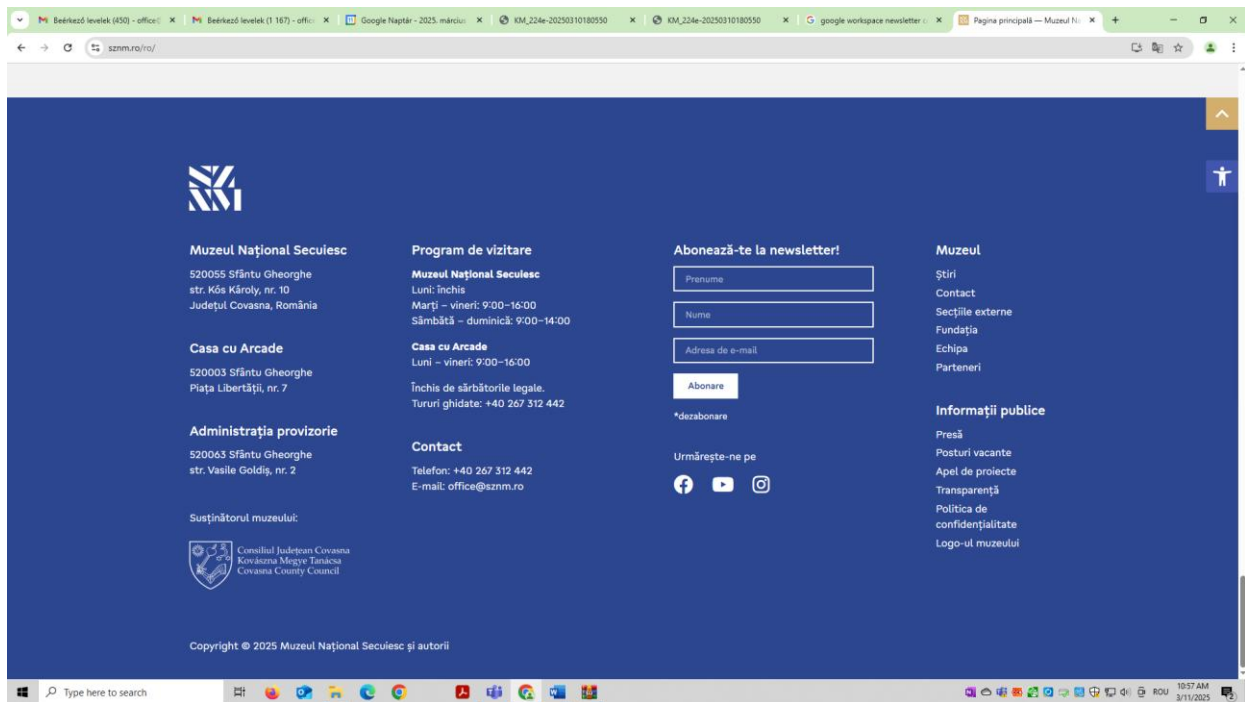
Beérkező levelek (450) - office | Beérkező levelek (1 167) - offic | Google Naptár - 2025. márciu | KM_224e-20250310180550 | KM_224e-20250310180550 | google workspace newsletter | Pagina principală — Muzeul N

sznm.ro/ro/

Muzeul Național Secuiesc
520055 Sfântu Gheorghe
str. Kós Károly, nr. 10
Județul Covasna, România

Casa cu Arcade
520003 Sfântu Gheorghe
Piața Libertății, nr. 7

Administrația provizorie
520063 Sfântu Gheorghe
str. Vasile Goldiș, nr. 2

Susținătorul muzeului:

Consiliul Județean Covasna
Kovászna Megye Tanácsa
Covasna County Council

Program de vizitare
Muzeul Național Secuiesc
Luni: închis
Marți – vineri: 9:00–16:00
Sâmbătă – duminică: 9:00–14:00

Casa cu Arcade
Luni – vineri: 9:00–16:00

Închis de sărbătorile legale.
Tururi ghidate: +40 267 312 442

Contact
Telefon: +40 267 312 442
E-mail: office@sznm.ro

Abonează-te la newsletter!
Prenume
Nume
Adresa de e-mail
Abonare
*dezabonare

Urmărește-ne pe

Muzeul
Știri
Contact
Secțiile externe
Fundația
Echipa
Parteneri

Informații publice
Presă
Posturi vacante
Apel de proiecte
Transparență
Politica de confidențialitate
Logo-ul muzeului

Copyright © 2025 Muzeul Național Secuiesc și autorii

Type here to search
ROU 10:57 AM 3/11/2025